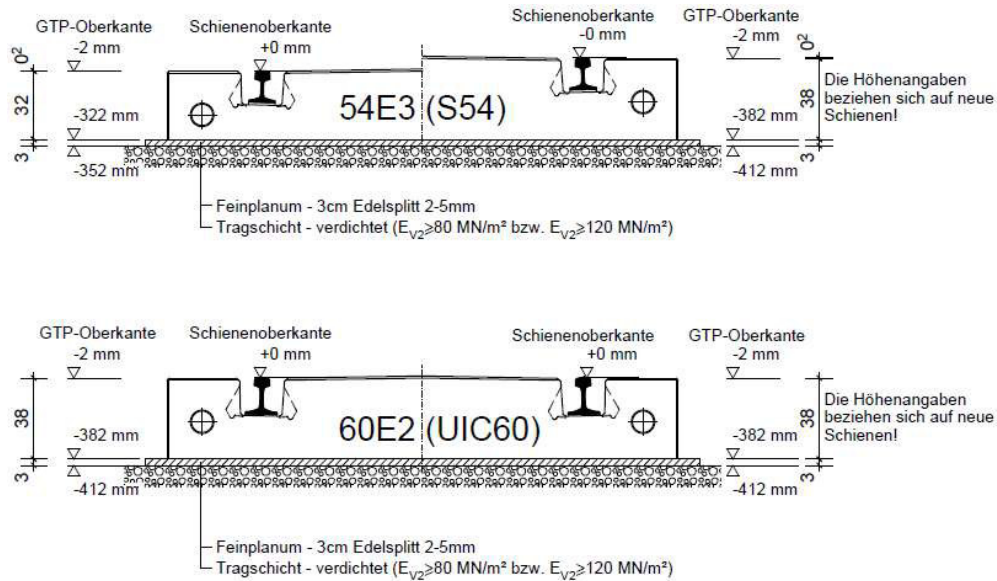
GTP-Oberkante
-2 mm

Schienenoberkante
+0 mm

Schienenoberkante
-0 mm

GTP-Oberkante
-2 mm

0²
32
3
-322 mm
-352 mm

54E3 (S54)

-382 mm
-412 mm
0²
38
3

Die Höhenangaben beziehen sich auf neue Schienen!

Feinplanum - 3cm Edelsplitt 2-5mm
Tragschicht - verdichtet ($E_{V2}$≥80 MN/m² bzw. $E_{V2}$≥120 MN/m²)

GTP-Oberkante
-2 mm

Schienenoberkante
+0 mm

Schienenoberkante
+0 mm

GTP-Oberkante
-2 mm

38
3
-382 mm
-412 mm

60E2 (UIC60)

-382 mm
-412 mm
38
3

Die Höhenangaben beziehen sich auf neue Schienen!

Feinplanum - 3cm Edelsplitt 2-5mm
Tragschicht - verdichtet ($E_{V2}$≥80 MN/m² bzw. $E_{V2}$≥120 MN/m²)